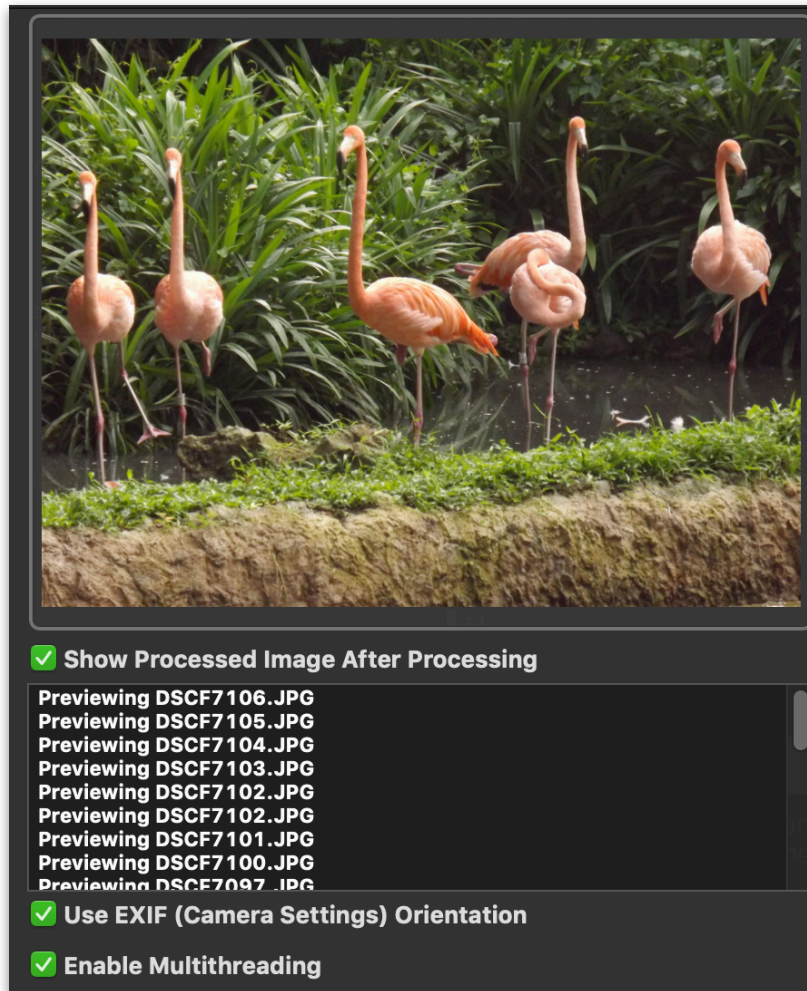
Show Processed Image After Processing

Previewing DSCF7106.JPG
Previewing DSCF7105.JPG
Previewing DSCF7104.JPG
Previewing DSCF7103.JPG
Previewing DSCF7102.JPG
Previewing DSCF7102.JPG
Previewing DSCF7101.JPG
Previewing DSCF7100.JPG
Previewing DSCF7097.JPG

Use EXIF (Camera Settings) Orientation

Enable Multithreading